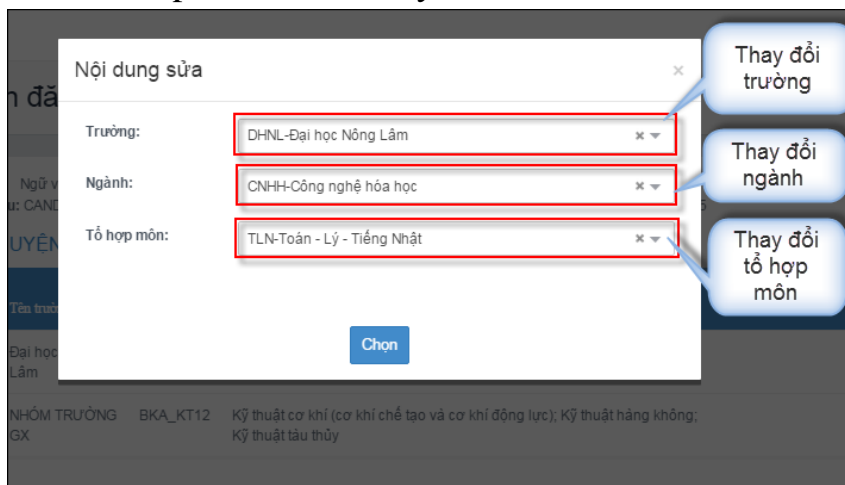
Nội dung sửa

×

Trường: DHNL-Đại học Nông Lâm × ▾

Ngành: CNHH-Công nghệ hóa học × ▾

Tổ hợp môn: TLN-Toán - Lý - Tiếng Nhật × ▾

Chọn

Thay đổi trường

Thay đổi ngành

Thay đổi tổ hợp môn

n đă

Ngữ v

u: CAND

UYỆN

Tên trư

Đại học Lâm

NHÓM TRƯỜNG GX BKA_KT12 Kỹ thuật cơ khí (cơ khí chế tạo và cơ khí động lực); Kỹ thuật hàng không; Kỹ thuật tàu thủy